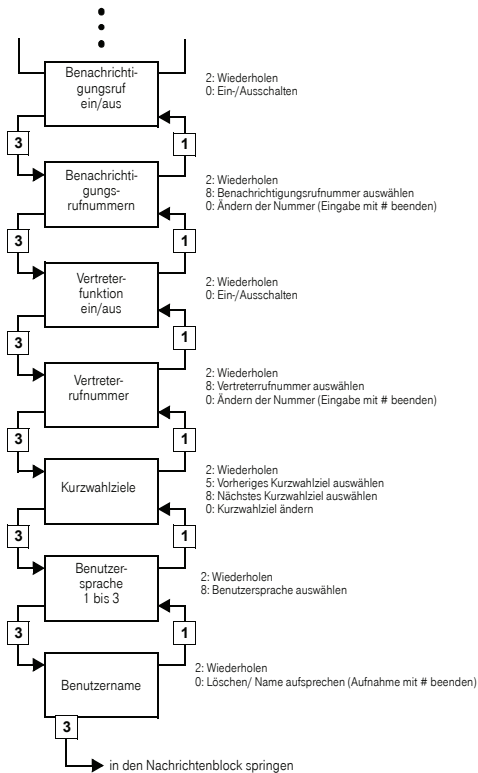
Benachrichtigungsruf ein/aus

2: Wiederholen
0: Ein-/Ausschalten

3

1

Benachrichtigungsrufnummern

2: Wiederholen
8: Benachrichtigungsrufnummer auswählen
0: Ändern der Nummer (Eingabe mit # beenden)

3

1

Vertreterfunktion ein/aus

2: Wiederholen
0: Ein-/Ausschalten

3

1

Vertreterrufnummer

2: Wiederholen
8: Vertreterrufnummer auswählen
0: Ändern der Nummer (Eingabe mit # beenden)

3

1

Kurzwahlziele

2: Wiederholen
5: Vorheriges Kurzwahlziel auswählen
8: Nächstes Kurzwahlziel auswählen
0: Kurzwahlziel ändern

3

1

Benutzersprache 1 bis 3

2: Wiederholen
8: Benutzersprache auswählen

3

1

Benutzername

2: Wiederholen
0: Löschen/ Name aufsprechen (Aufnahme mit # beenden)

3

in den Nachrichtenblock springen